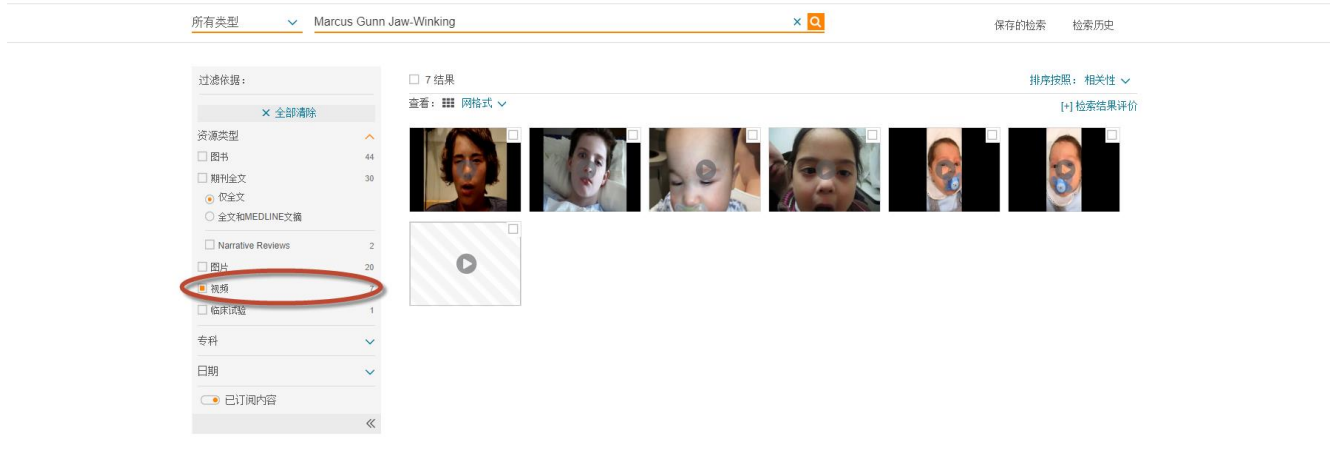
所有类型

Marcus Gunn Jaw-Winking

×

保存的检索

检索历史

过滤依据：

× 全部清除

资源类型

图书 44

期刊全文 30

仅全文

全文和MEDLINE文摘

Narrative Reviews 2

图片 20

视频 7

临床试验 1

专科

日期

已订阅内容

«

7 结果

排序按照：相关性

查看： 网格式

[+] 检索结果评价